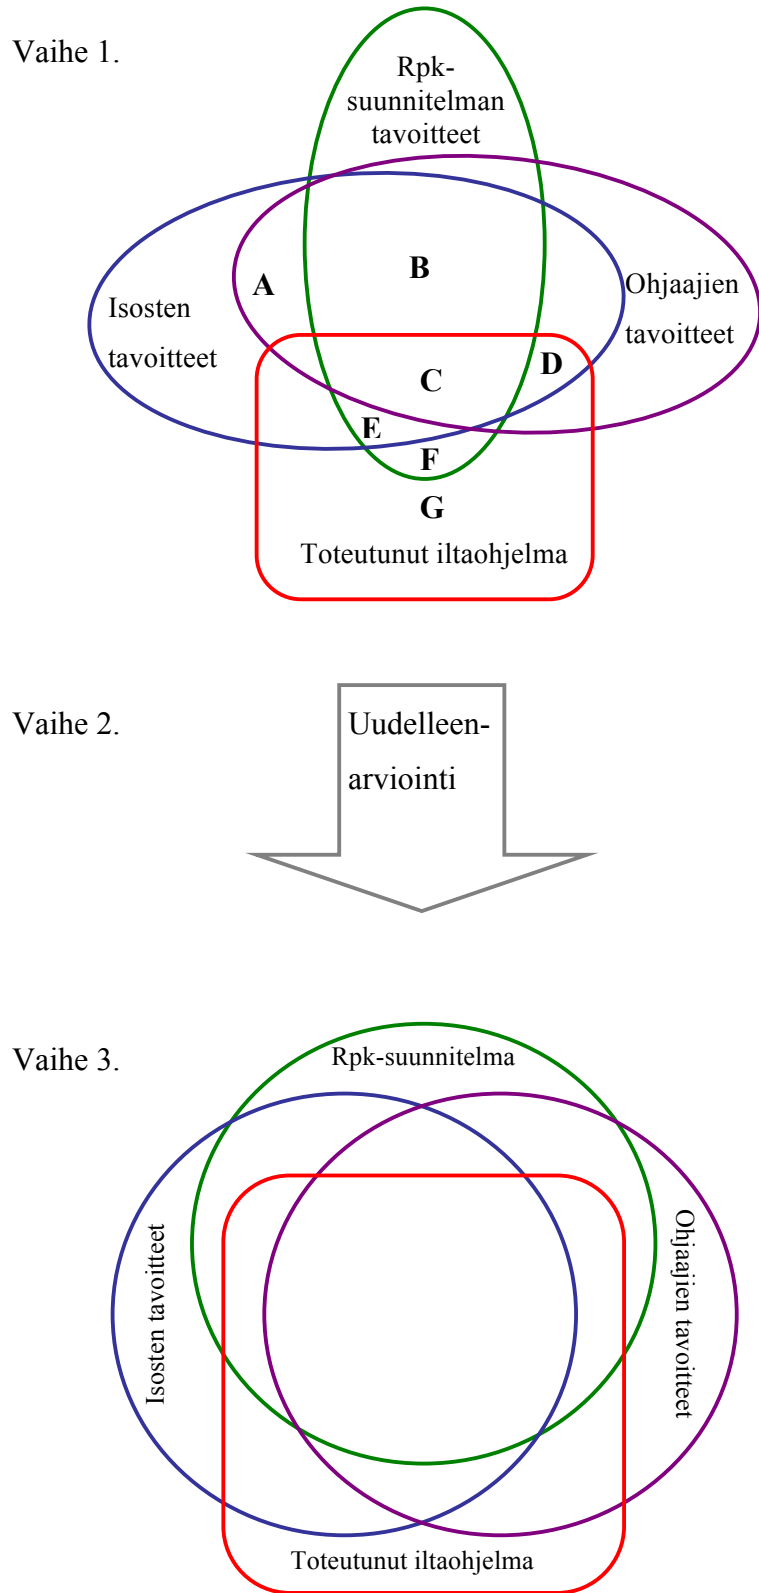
Vaihe 1.

Rpk-suunnitelman tavoitteet

A

B

Isosten tavoitteet

Ohjaajien tavoitteet

C

D

E

F

G

Toteutunut iltaohjelma

Vaihe 2.

Uudelleenarviointi

Vaihe 3.

Rpk-suunnitelma

Isosten tavoitteet

Ohjaajien tavoitteet

Toteutunut iltaohjelma